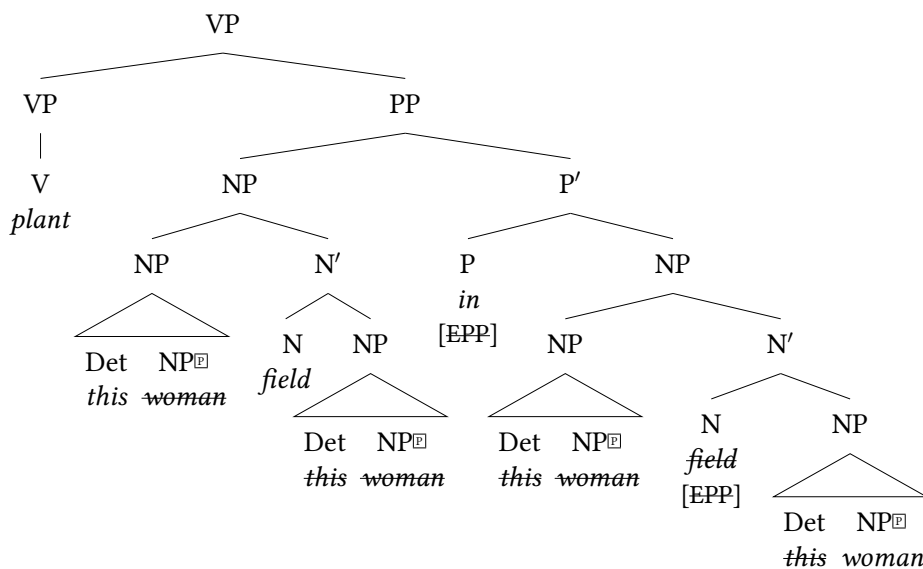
VP
VP
V
*plant*
PP
NP
NP
Det NP
*this* ~~*woman*~~
N′
N
*field*
NP
Det NP
~~*this*~~ ~~*woman*~~
P′
P
*in*
[~~EPP~~]
NP
NP
Det NP
~~*this*~~ ~~*woman*~~
N′
N
~~*field*~~
[~~EPP~~]
NP
Det NP
~~*this*~~ *woman*